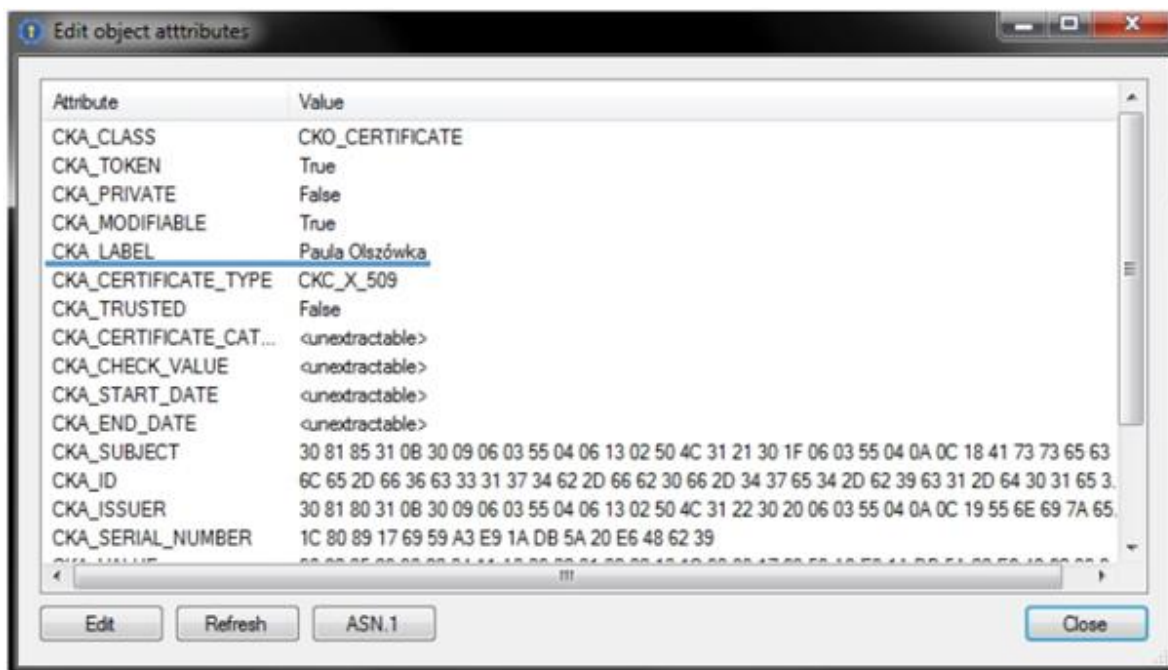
Edit object atttributes

| Attribute | Value |
|---|---|
| CKA_CLASS | CKO_CERTIFICATE |
| CKA_TOKEN | True |
| CKA_PRIVATE | False |
| CKA_MODIFIABLE | True |
| CKA_LABEL | Paula Olszówka |
| CKA_CERTIFICATE_TYPE | CKC_X_509 |
| CKA_TRUSTED | False |
| CKA_CERTIFICATE_CAT... | <unextractable> |
| CKA_CHECK_VALUE | <unextractable> |
| CKA_START_DATE | <unextractable> |
| CKA_END_DATE | <unextractable> |
| CKA_SUBJECT | 30 81 85 31 0B 30 09 06 03 55 04 06 13 02 50 4C 31 21 30 1F 06 03 55 04 0A 0C 18 41 73 73 65 63 |
| CKA_ID | 6C 65 2D 66 36 63 33 31 37 34 62 2D 66 62 30 66 2D 34 37 65 34 2D 62 39 63 31 2D 64 30 31 65 3. |
| CKA_ISSUER | 30 81 80 31 0B 30 09 06 03 55 04 06 13 02 50 4C 31 22 30 20 06 03 55 04 0A 0C 19 55 6E 69 7A 65. |
| CKA_SERIAL_NUMBER | 1C 80 89 17 69 59 A3 E9 1A DB 5A 20 E6 48 62 39 |
| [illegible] | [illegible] |

Edit Refresh ASN.1 Close